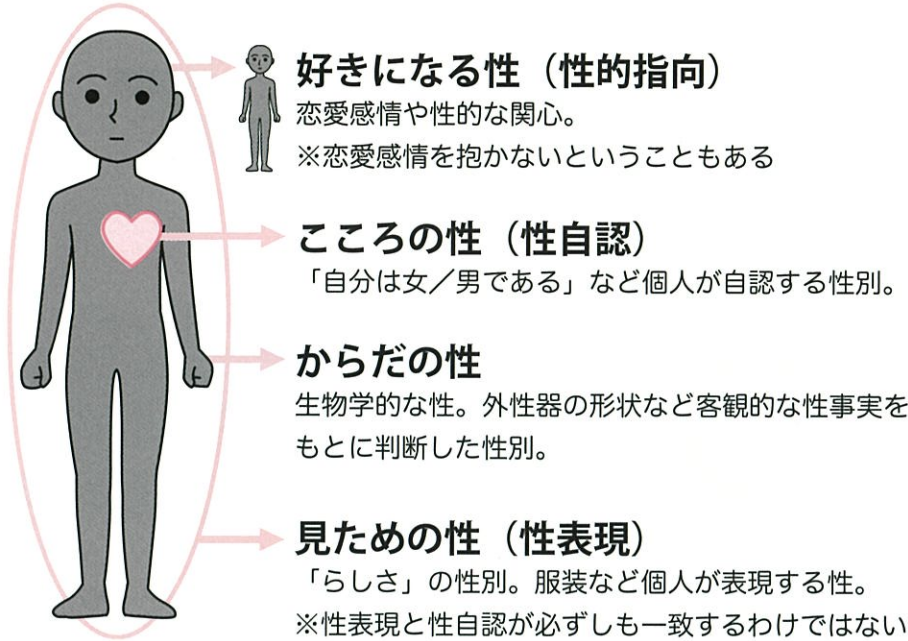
好きになる性（性的指向）
恋愛感情や性的な関心。
※恋愛感情を抱かないということもある

こころの性（性自認）
「自分は女／男である」など個人が自認する性別。

からだの性
生物学的な性。外性器の形状など客観的な性事実をもとに判断した性別。

見ための性（性表現）
「らしさ」の性別。服装など個人が表現する性。
※性表現と性自認が必ずしも一致するわけではない